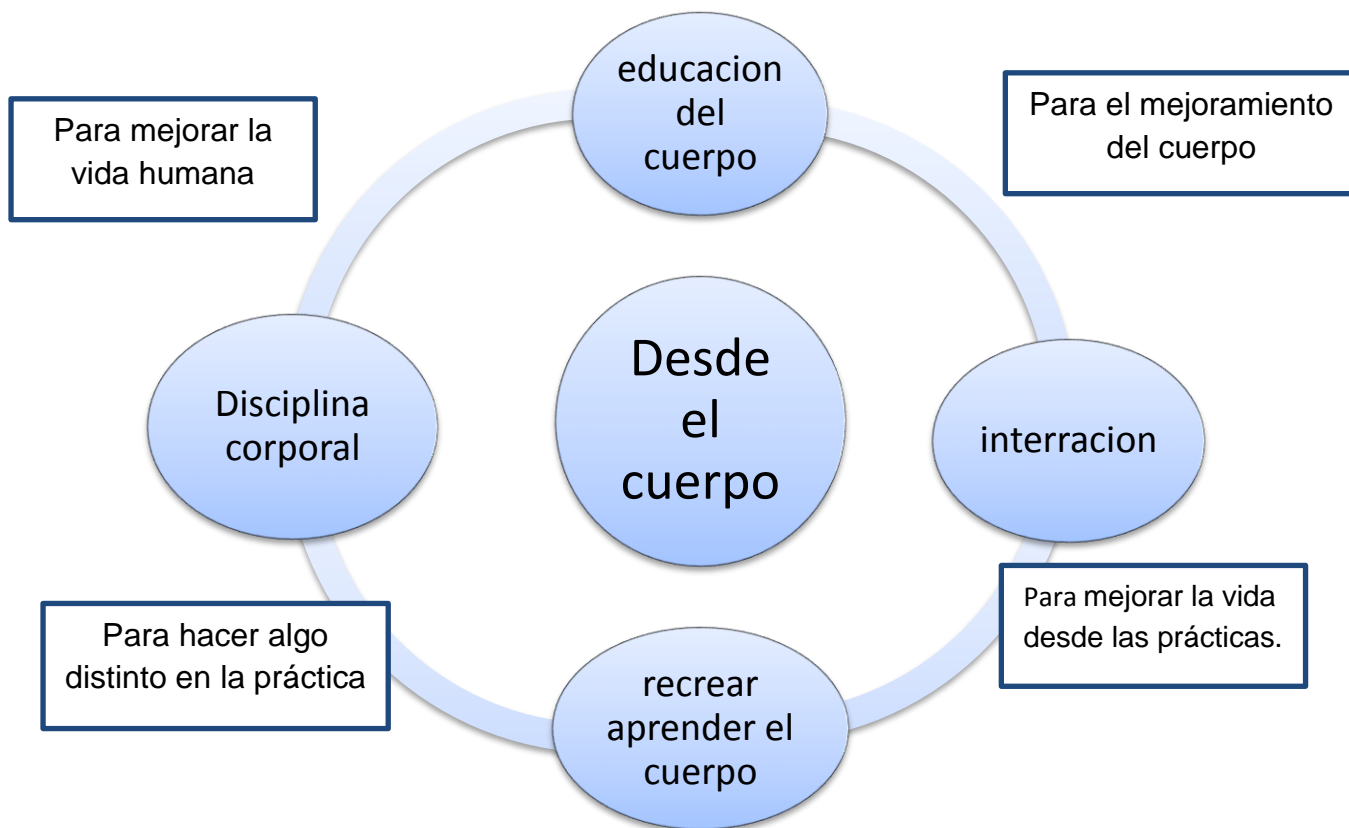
educacion del cuerpo

Para mejorar la vida humana

Para el mejoramiento del cuerpo

Disciplina corporal

Desde el cuerpo

interracion

Para hacer algo distinto en la práctica

Para mejorar la vida desde las prácticas.

recrear aprender el cuerpo